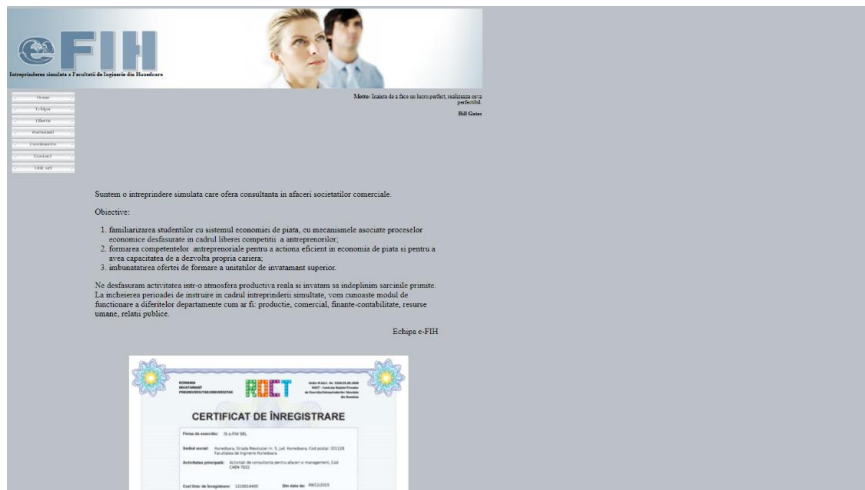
eFIH

Intreprinderea simulata a Facultatii de Inginerie din Hunedoara

Home
Echipa
Oferte
Parteneri
Coordonator
Contact
Link-uri

Motto: Inainte de a face un lucru perfect, realizeaza-l cu perfectiul.

Bill Gates

Suntem o intreprindere simulata care ofera consultanta in afaceri societatilor comerciale.

Obiective:

1. familiarizarea studentilor cu sistemul economiei de piata, cu mecanismele asociate proceselor economice desfasurate in cadrul liberei competitii a antreprenorilor;
2. formarea competentelor antreprenoriale pentru a actiona eficient in economia de piata si pentru a avea capacitatea de a dezvolta propria cariera;
3. imbunatatirea ofertei de formare a unitatilor de invatamant superior.

Ne desfasuram activitatea intr-o atmosfera productiva reala si invatam sa indeplinim sarcinile primite. La incheierea perioadei de instruire in cadrul intreprinderii simulate, vom cunoaste modul de functionare a diferitelor departamente cum ar fi: productie, comercial, financiar-contabilitate, resurse umane, relatii publice.

Echipa e-FIH

ROCT

CERTIFICAT DE ÎNREGISTRARE

Firma de exercitiu: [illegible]

Sediul social: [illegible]

Activitatea principala: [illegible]

Cod Unic de Inregistrare: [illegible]

Din data de: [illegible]